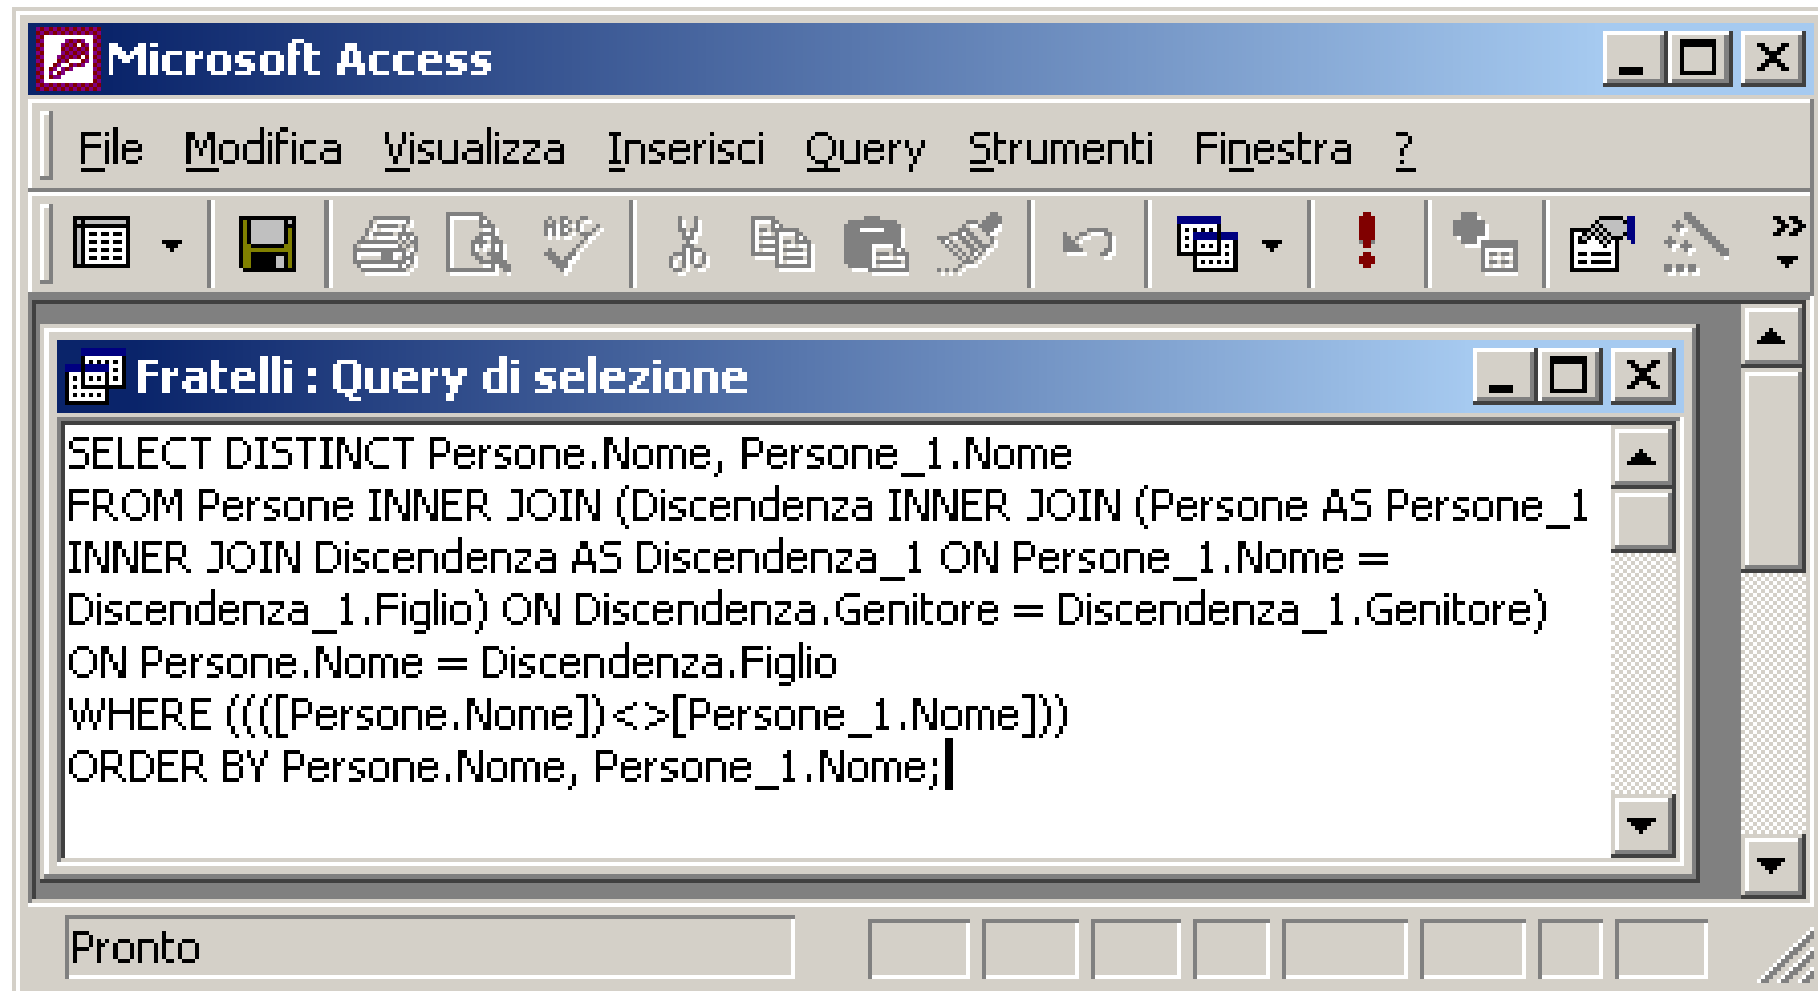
Microsoft Access

File Modifica Visualizza Inserisci Query Strumenti Finestra ?

Fratelli : Query di selezione

SELECT DISTINCT Persone.Nome, Persone_1.Nome
FROM Persone INNER JOIN (Discendenza INNER JOIN (Persone AS Persone_1 INNER JOIN Discendenza AS Discendenza_1 ON Persone_1.Nome = Discendenza_1.Figlio) ON Discendenza.Genitore = Discendenza_1.Genitore) ON Persone.Nome = Discendenza.Figlio
WHERE ((([Persone.Nome])<>[Persone_1.Nome]))
ORDER BY Persone.Nome, Persone_1.Nome;

Pronto